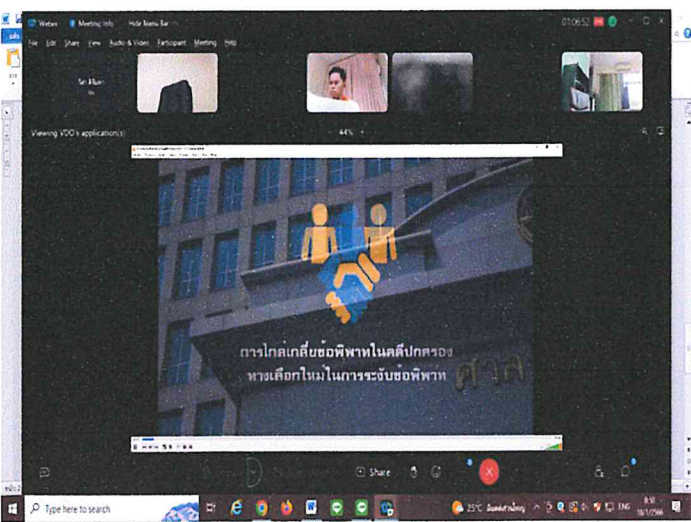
Webex Meeting Info Hide Menu Bar

01:06:52

File Edit Share View Audio & Video Participant Meeting Help

Sri Aban

Viewing VDO's application(s)

44%

การไกล่เกลี่ยข้อพิพาทในคดีปกครอง
ทางเลือกใหม่ในการระงับข้อพิพาท

ศาล

Share

Type here to search

25°C

ENG

8:51
18/1/2566